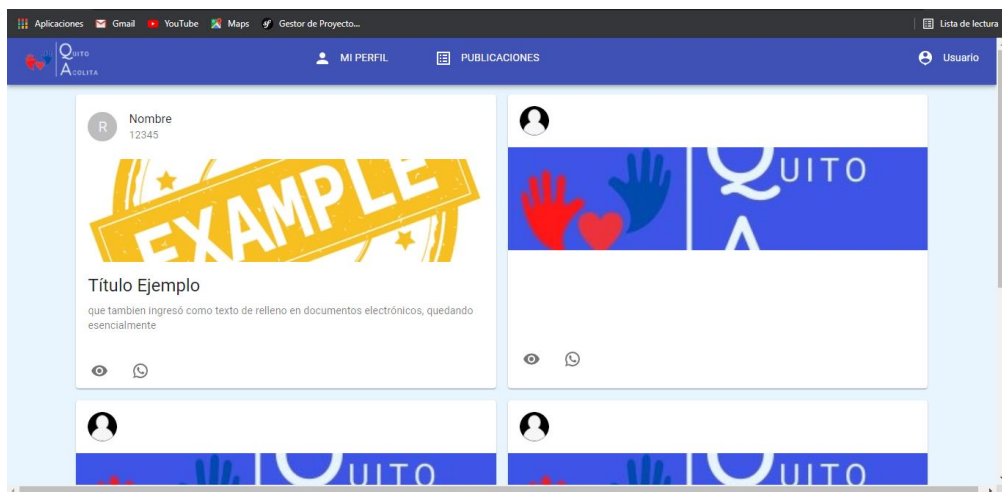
Aplicaciones Gmail YouTube Maps Gestor de Proyecto...

Lista de lectura

QUITO ACOLITA

MI PERFIL

PUBLICACIONES

Usuario

R

Nombre
12345

EXAMPLE

Título Ejemplo

que tambien ingresó como texto de relleno en documentos electrónicos, quedando esencialmente

QUITO
A

QUITO

QUITO